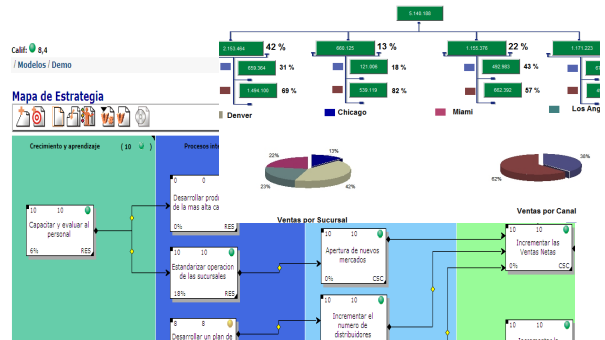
Calif: 8,4

/ Modelos / Demo

Mapa de Estrategia

5.148.188

2.153.464 42 %

659.364 31 %

1.494.100 69 %

666.125 13 %

121.006 18 %

539.119 82 %

1.155.376 22 %

492.983 43 %

662.392 57 %

1.171.223

Denver

Chicago

Miami

Los Ang

13%

22%

23%

42%

38%

62%

Crecimiento y aprendizaje (10

Procesos inte

Ventas por Sucursal

Ventas por Canal

10 10
Capacitar y evaluar al personal
6% RES

0 0
Desarrollar prod de la mas alta ca
0% RES

10 10
Estandarizar operacion de las sucursales
18% RES

8 8
Desarrollar un plan de

10 10
Apertura de nuevos mercados
0% CSC

10 10
Incrementar el numero de distribuidores

10 10
Incrementar las Ventas Netas
0% CSC

10 10
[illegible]